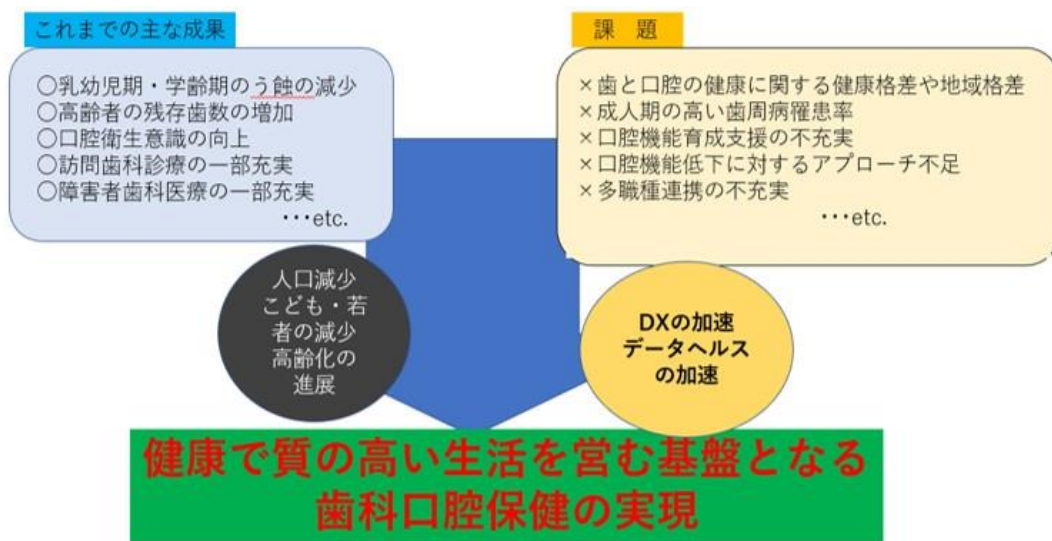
これまでの主な成果

○乳幼児期・学齢期のう蝕の減少
○高齢者の残存歯数の増加
○口腔衛生意識の向上
○訪問歯科診療の一部充実
○障害者歯科医療の一部充実
・・・etc.

課　題

×歯と口腔の健康に関する健康格差や地域格差
×成人期の高い歯周病罹患率
×口腔機能育成支援の不充実
×口腔機能低下に対するアプローチ不足
×多職種連携の不充実
・・・etc.

人口減少
こども・若者の減少
高齢化の進展

DXの加速
データヘルスの加速

健康で質の高い生活を営む基盤となる
歯科口腔保健の実現